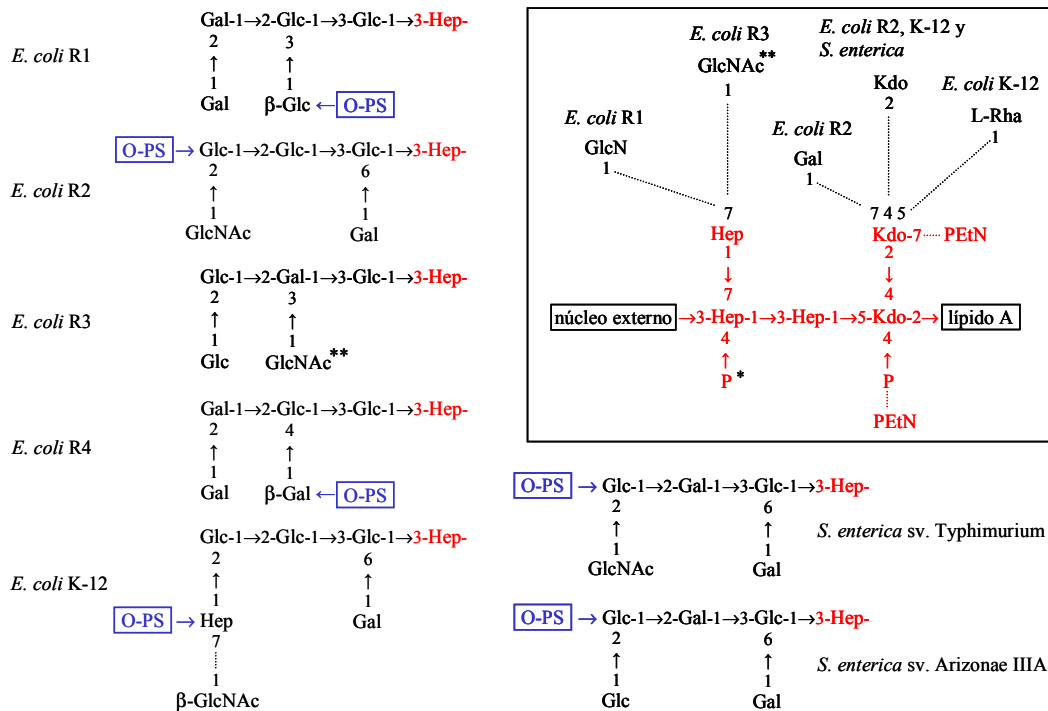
Gal-1→2-Glc-1→3-Glc-1→3-Hep-
2 ↑ 1 Gal
3 ↑ 1 β-Glc ← O-PS

E. coli R1

O-PS → Glc-1→2-Glc-1→3-Glc-1→3-Hep-
2 ↑ 1 GlcNAc
6 ↑ 1 Gal

E. coli R2

Glc-1→2-Gal-1→3-Glc-1→3-Hep-
2 ↑ 1 Glc
3 ↑ 1 GlcNAc**

E. coli R3

Gal-1→2-Glc-1→3-Glc-1→3-Hep-
2 ↑ 1 Gal
4 ↑ 1 β-Gal ← O-PS

E. coli R4

Glc-1→2-Glc-1→3-Glc-1→3-Hep-
2 ↑ 1 O-PS → Hep 7 1 β-GlcNAc
6 ↑ 1 Gal

E. coli K-12

E. coli R3
GlcNAc**
1

E. coli R2, K-12 y S. enterica
Kdo
2

E. coli K-12
L-Rha
1

E. coli R1
GlcN
1

E. coli R2
Gal
1

7
Hep
1
↓
7

7 4 5
Kdo-7 PEtN
2
↓
4

núcleo externo →3-Hep-1→3-Hep-1→5-Kdo-2→ lípido A

4
↑
P *

4
↑
P
PEtN

O-PS → Glc-1→2-Gal-1→3-Glc-1→3-Hep-
2 ↑ 1 GlcNAc
6 ↑ 1 Gal
S. enterica sv. Typhimurium

O-PS → Glc-1→2-Gal-1→3-Glc-1→3-Hep-
2 ↑ 1 Glc
6 ↑ 1 Gal
S. enterica sv. Arizonae IIIA